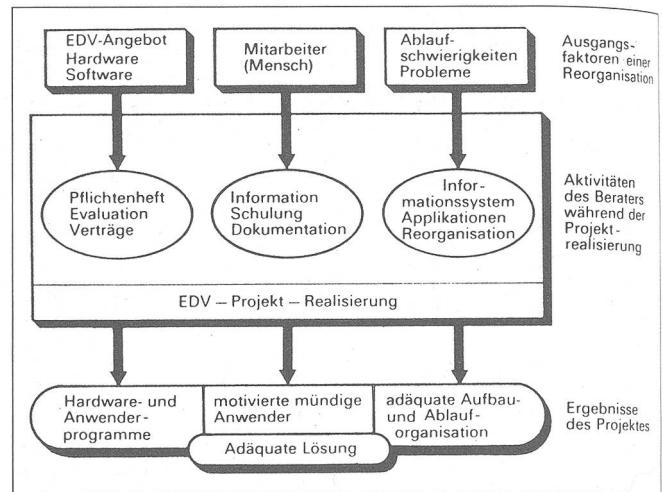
EDV-Angebot Hardware Software

Mitarbeiter (Mensch)

Ablaufschwierigkeiten Probleme

Ausgangsfaktoren einer Reorganisation

Pflichtenheft Evaluation Verträge

Information Schulung Dokumentation

Informationssystem Applikationen Reorganisation

Aktivitäten des Beraters während der Projektrealisierung

EDV – Projekt – Realisierung

Hardware- und Anwenderprogramme

motivierte mündige Anwender

adäquate Aufbau- und Ablauforganisation

Adäquate Lösung

Ergebnisse des Projektes